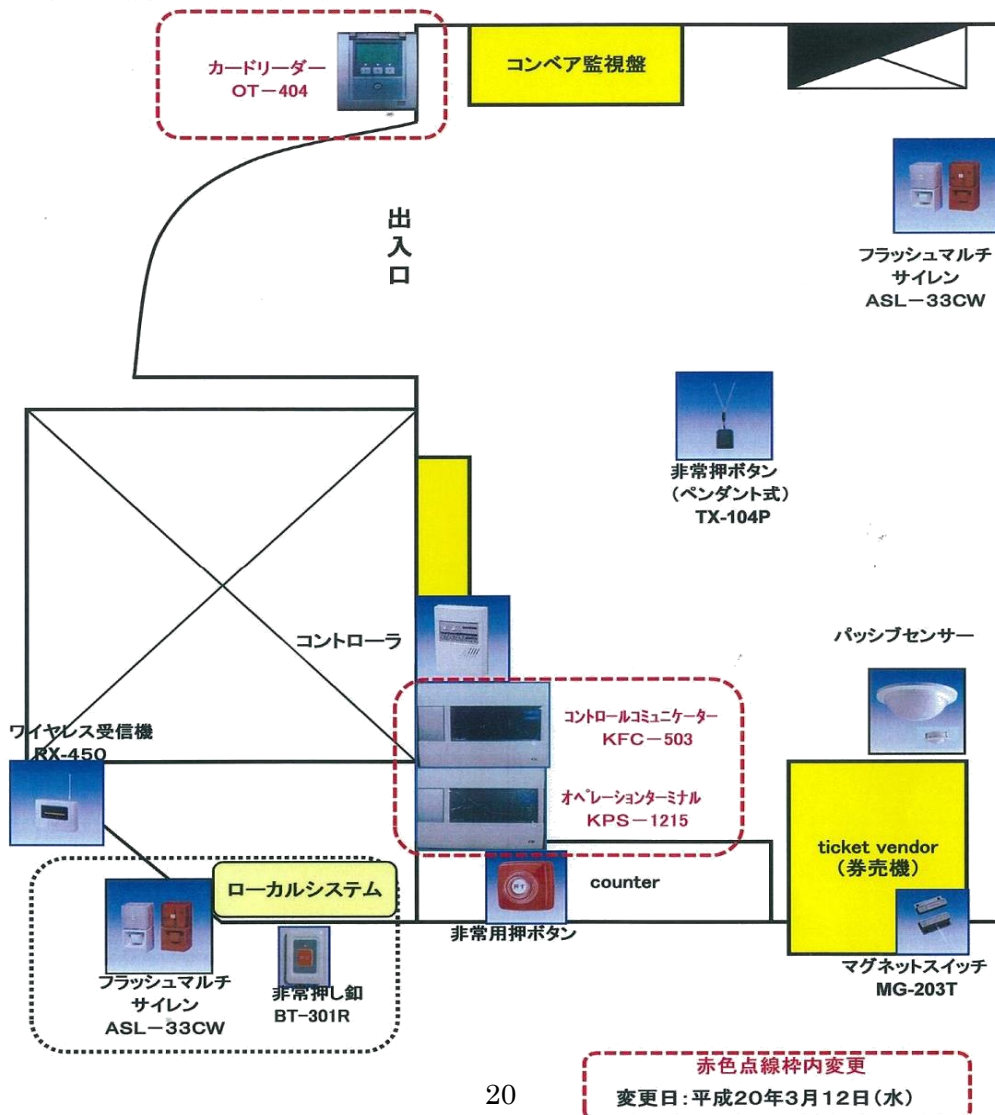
カードリーダー
OT－404

コンベア監視盤

出入口

フラッシュマルチ
サイレン
ASL－33CW

非常押ボタン
（ペンダント式）
TX-104P

コントローラ

パッシブセンサー

ワイヤレス受信機
RX-450

コントロールコミュニケーター
KFC－503

オペレーションターミナル
KPS－1215

ticket vendor
（券売機）

counter

ローカルシステム

非常用押ボタン

フラッシュマルチ
サイレン
ASL－33CW

非常押し釦
BT-301R

マグネットスイッチ
MG-203T

赤色点線枠内変更
変更日：平成20年3月12日（水）

20